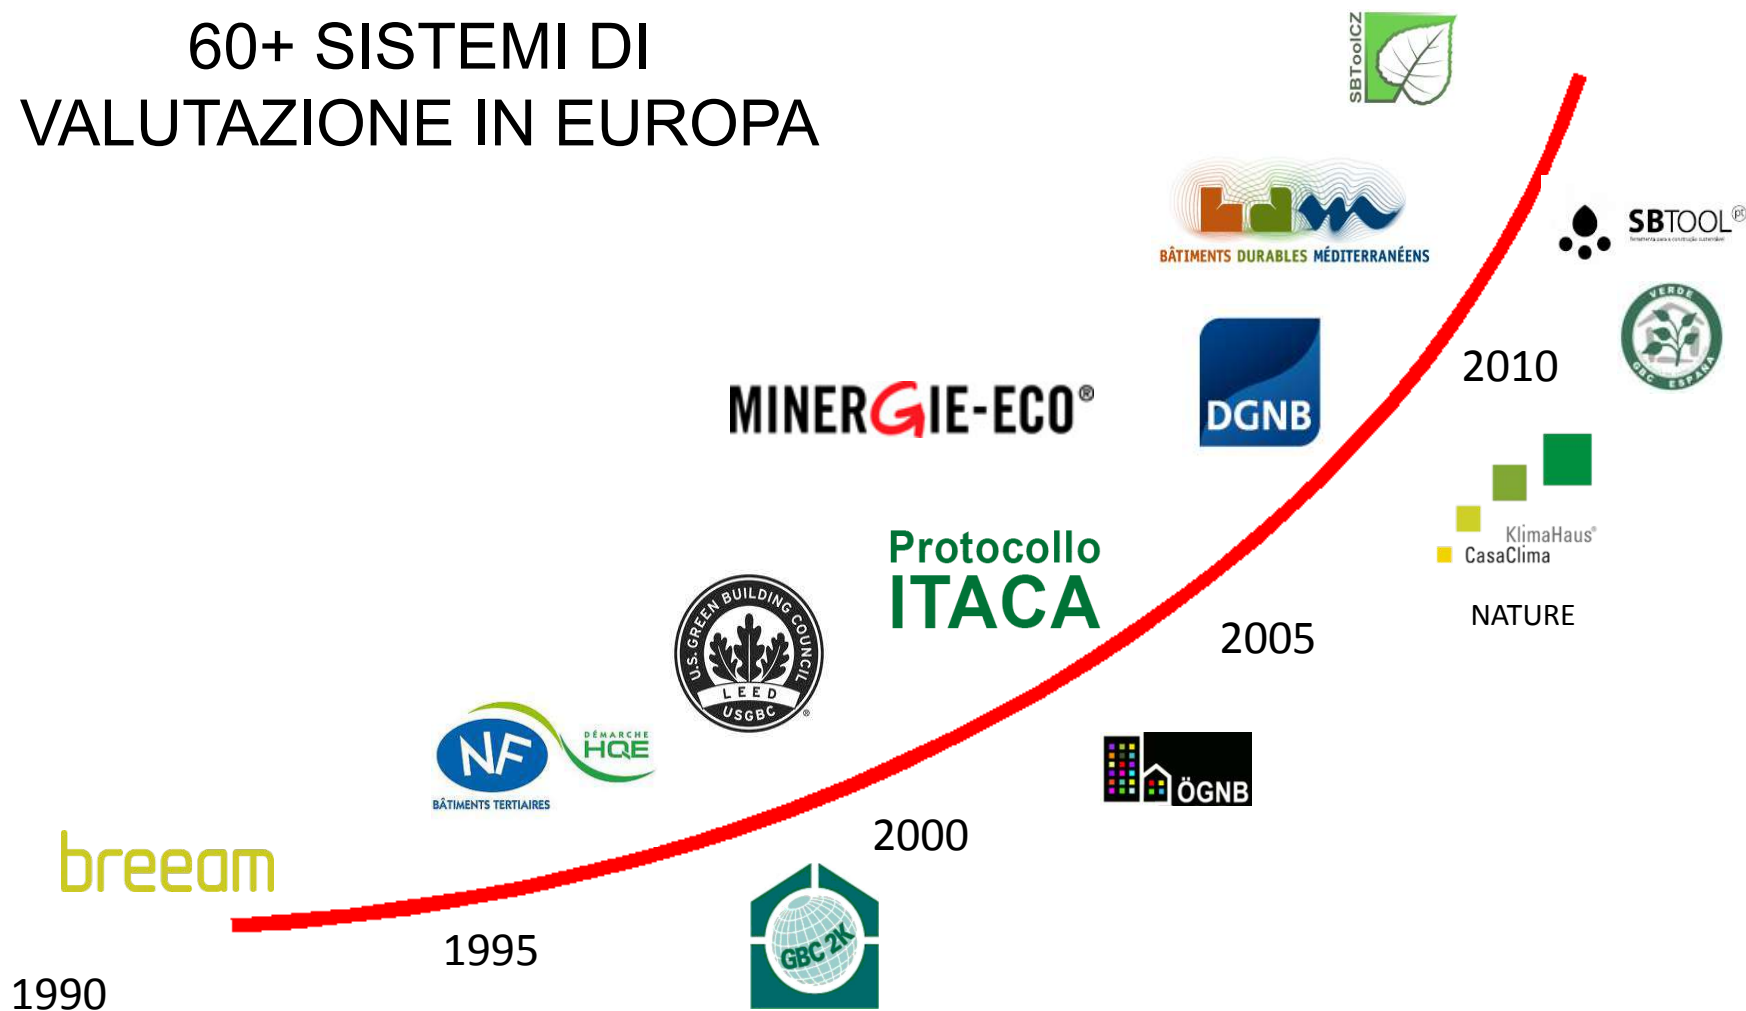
60+ SISTEMI DI VALUTAZIONE IN EUROPA

SBToolCZ

BÂTIMENTS DURABLES MÉDITERRANÉENS

SBTOOL

MINERGIE-ECO®

DGNB

2010

VERDE GBC ESPAÑA

KlimaHaus®
CasaClima

NATURE

Protocollo ITACA

U.S. GREEN BUILDING COUNCIL LEED USGBC

2005

DÉMARCHE HQE

NF

BÂTIMENTS TERTIAIRES

ÖGNB

2000

breeam

1995

GBC 2K

1990